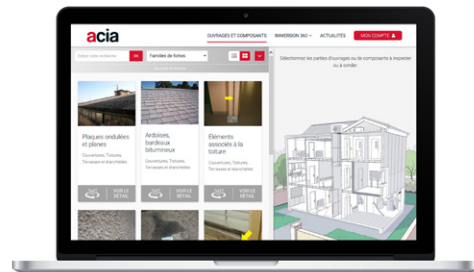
acia

OUVRAGES ET COMPOSANTS
IMMERSION 360
ACTUALITÉS
MON COMPTE

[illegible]
OK
Familles de fiches

Sélectionnez les parties d'ouvrages ou de composants à inspecter ou à sonder

Plaques ondulées et planes
Couvertures, Toitures, Terrasses et étanchéités

Ardoises, bardeaux bitumineux
Couvertures, Toitures, Terrasses et étanchéités

Éléments associés à la toiture
Couvertures, Toitures, Terrasses et étanchéités

VOIR LE DÉTAIL
VOIR LE DÉTAIL
VOIR LE DÉTAIL